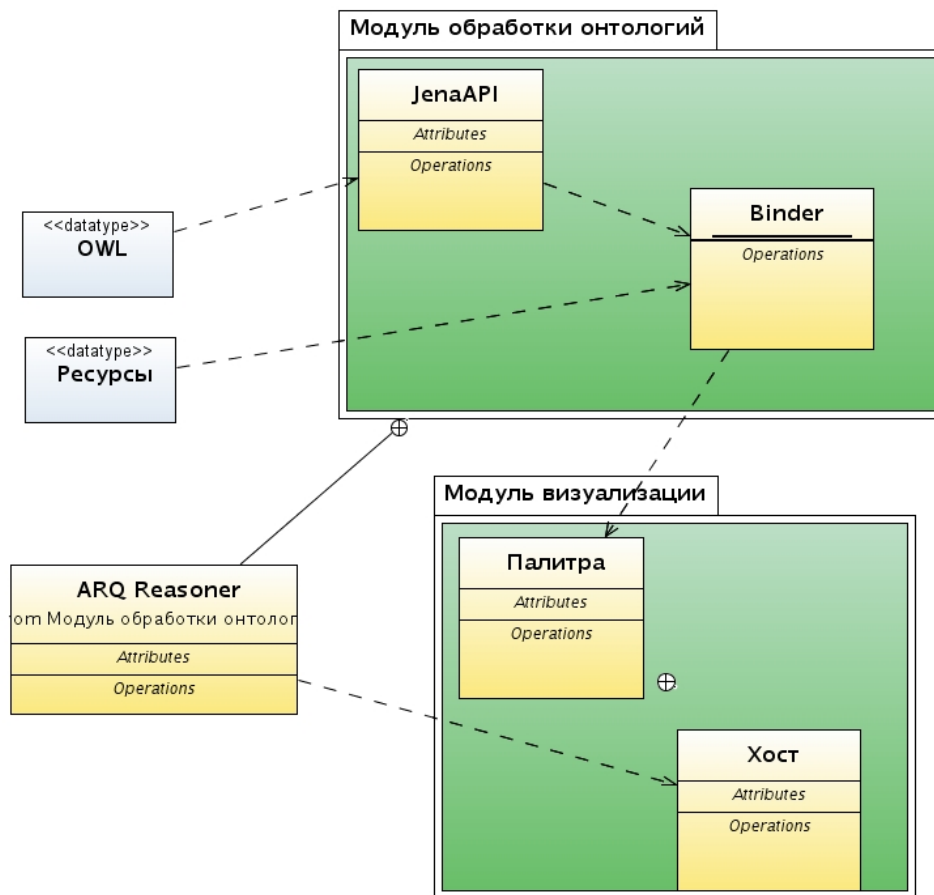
Модуль обработки онтологий

JenaAPI
Attributes
Operations

Binder
Operations

<<datatype>>
OWL

<<datatype>>
Ресурсы

Модуль визуализации

Палитра
Attributes
Operations

ARQ Reasoner
om Модуль обработки онтолог
Attributes
Operations

Хост
Attributes
Operations